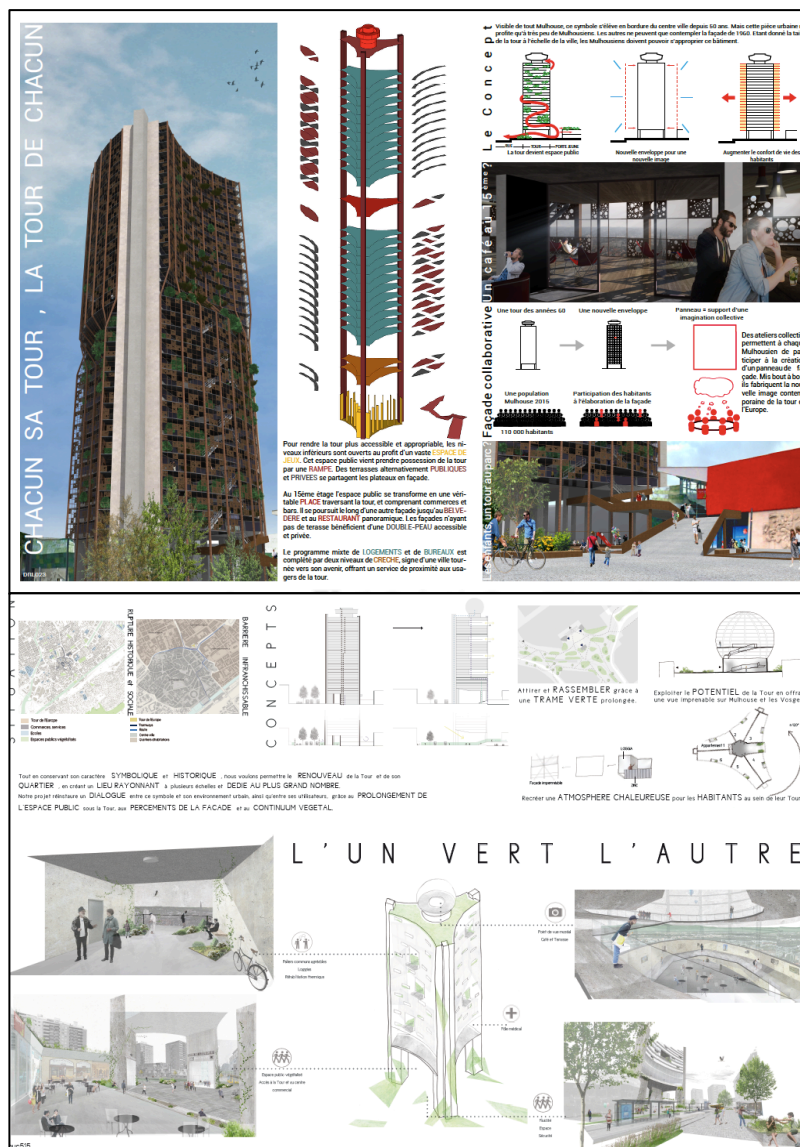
CHACUN SA TOUR , LA TOUR DE CHACUN

Visible de tout Mulhouse, ce symbole s'élève en bordure du centre ville depuis 60 ans. Mais cette pièce urbaine ne profite qu'à très peu de Mulhousiens. Les autres ne peuvent que contempler la façade de 1960. Etant donné la taille de la tour à l'échelle de la ville, les Mulhousiens doivent pouvoir s'approprier ce bâtiment.

Le Concept

La tour devient espace public

Nouvelle enveloppe pour une nouvelle image

Augmenter le confort de vie des habitants

Un café au 15ème

Façade collaborative

Une tour des années 60

Une nouvelle enveloppe

Panneau = support d'une imagination collective

Une population Mulhouse 2015

Participation des habitants à l'élaboration de la façade

110 000 habitants

Des ateliers collecti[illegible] permettent à chaq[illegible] Mulhousien de pa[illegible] ticiper à la créatio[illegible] d'un panneau de f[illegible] çade. Mis bout à bo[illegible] ils fabriquent la no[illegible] velle image conten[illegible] poraine de la tour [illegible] l'Europe.

Le centre, un tour au parc

Pour rendre la tour plus accessible et appropriable, les niveaux inférieurs sont ouverts au profit d'un vaste ESPACE DE JEUX. Cet espace public vient prendre possession de la tour par une RAMPE. Des terrasses alternativement PUBLIQUES et PRIVEES se partagent les plateaux en façade.

Au 15ème étage l'espace public se transforme en une véritable PLACE traversant la tour, et comprenant commerces et bars. Il se poursuit le long d'une autre façade jusqu'au BELVEDERE et au RESTAURANT panoramique. Les façades n'ayant pas de terasse bénéficient d'une DOUBLE-PEAU accessible et privée.

Le programme mixte de LOGEMENTS et de BUREAUX est complété par deux niveaux de CRECHE, signe d'une ville tournée vers son avenir, offrant un service de proximité aux usagers de la tour.

RUPTURE HISTORIQUE et SOCIALE

BARRIERE INFRANCHISSABLE

Tour de l'Europe
Commerces services
Ecoles
Espaces publics végétalisés

CONCEPTS

Attirer et RASSEMBLER grâce à une TRAME VERTE prolongée.

Exploiter le POTENTIEL de la Tour en offra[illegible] une vue imprenable sur Mulhouse et les Vosge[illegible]

Tout en conservant son caractère SYMBOLIQUE et HISTORIQUE , nous voulons permettre le RENOUVEAU de la Tour et de son QUARTIER , en créant un LIEU RAYONNANT à plusieurs échelles et DEDIE AU PLUS GRAND NOMBRE. Notre projet réinstaure un DIALOGUE entre ce symbole et son environnement urbain, ainsi qu'entre ses utilisateurs, grâce au PROLONGEMENT DE L'ESPACE PUBLIC sous la Tour, aux PERCEMENTS DE LA FACADE et au CONTINUUM VEGETAL.

Recréer une ATMOSPHERE CHALEUREUSE pour les HABITANTS au sein de leur Tour

Appartement 1

L'UN VERT L'AUTRE

Point de vue

Café et Terrasse

Loggias

Pôle médical

Espace public végétalisé
Accès à la Tour et au centre commercial

Espace
Sécurité